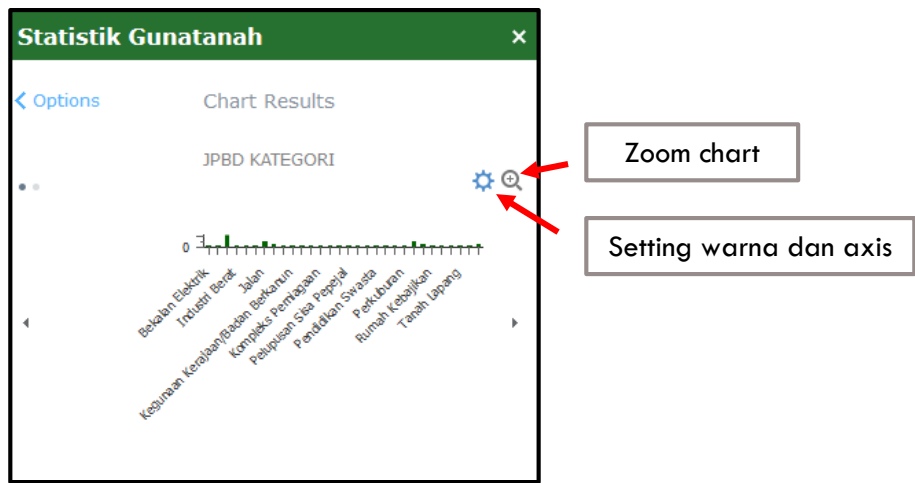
Statistik Gunatanah ×

< Options

Chart Results

JPBD KATEGORI

Zoom chart

Setting warna dan axis

1

0

Bekalan Elektrik
Industri Berat
Jalan
Kegunaan Kerajaan/Badan Berkanun
Kompleks Perniagaan
Pelupusan Sisa Pepejal
Pendidikan Swasta
Perkuburan
Rumah Kebajikan
Tanah Lapang